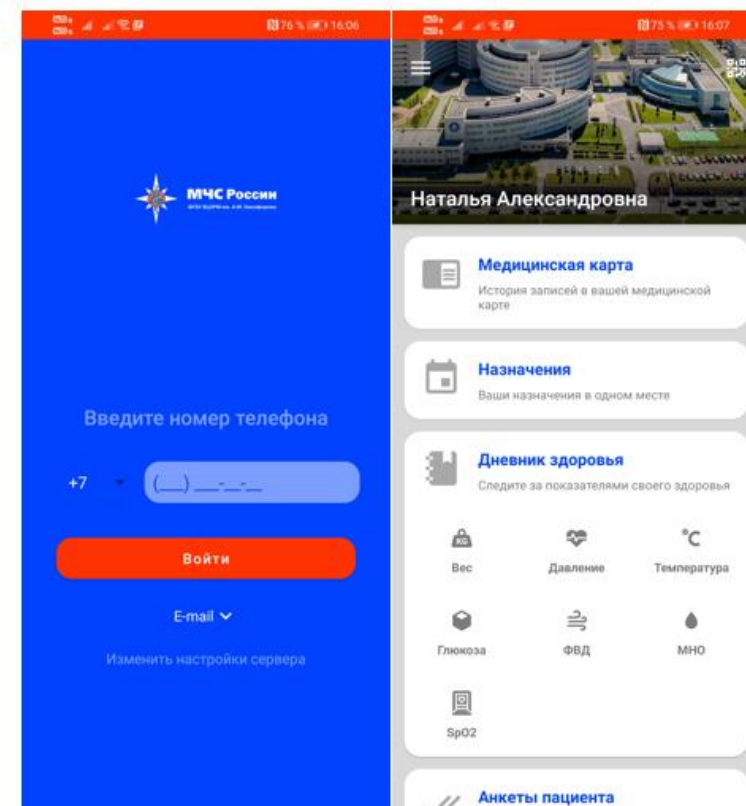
76 % 16:06

МЧС России

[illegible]

Введите номер телефона

+7 (___) ___-__-__

Войти

E-mail

Изменить настройки сервера

75 % 16:07

Наталья Александровна

Медицинская карта
История записей в вашей медицинской карте

Назначения
Ваши назначения в одном месте

Дневник здоровья
Следите за показателями своего здоровья

kg
Вес

Давление

°C
Температура

Глюкоза

ФВД

МНО

SpO2

Анкеты пациента